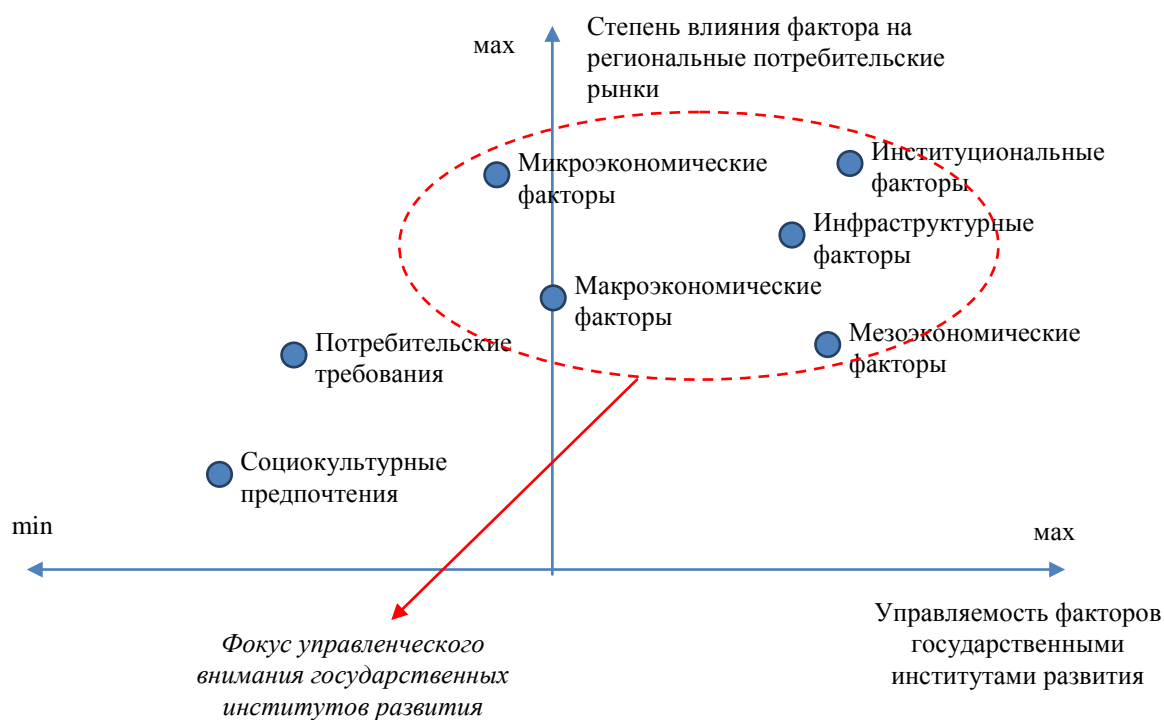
мах

Степень влияния фактора на региональные потребительские рынки

Микроэкономические факторы

Институциональные факторы

Инфраструктурные факторы

Макроэкономические факторы

Потребительские требования

Мезоэкономические факторы

Социокультурные предпочтения

min

мах

Управляемость факторов государственными институтами развития

*Фокус управленческого внимания государственных институтов развития*